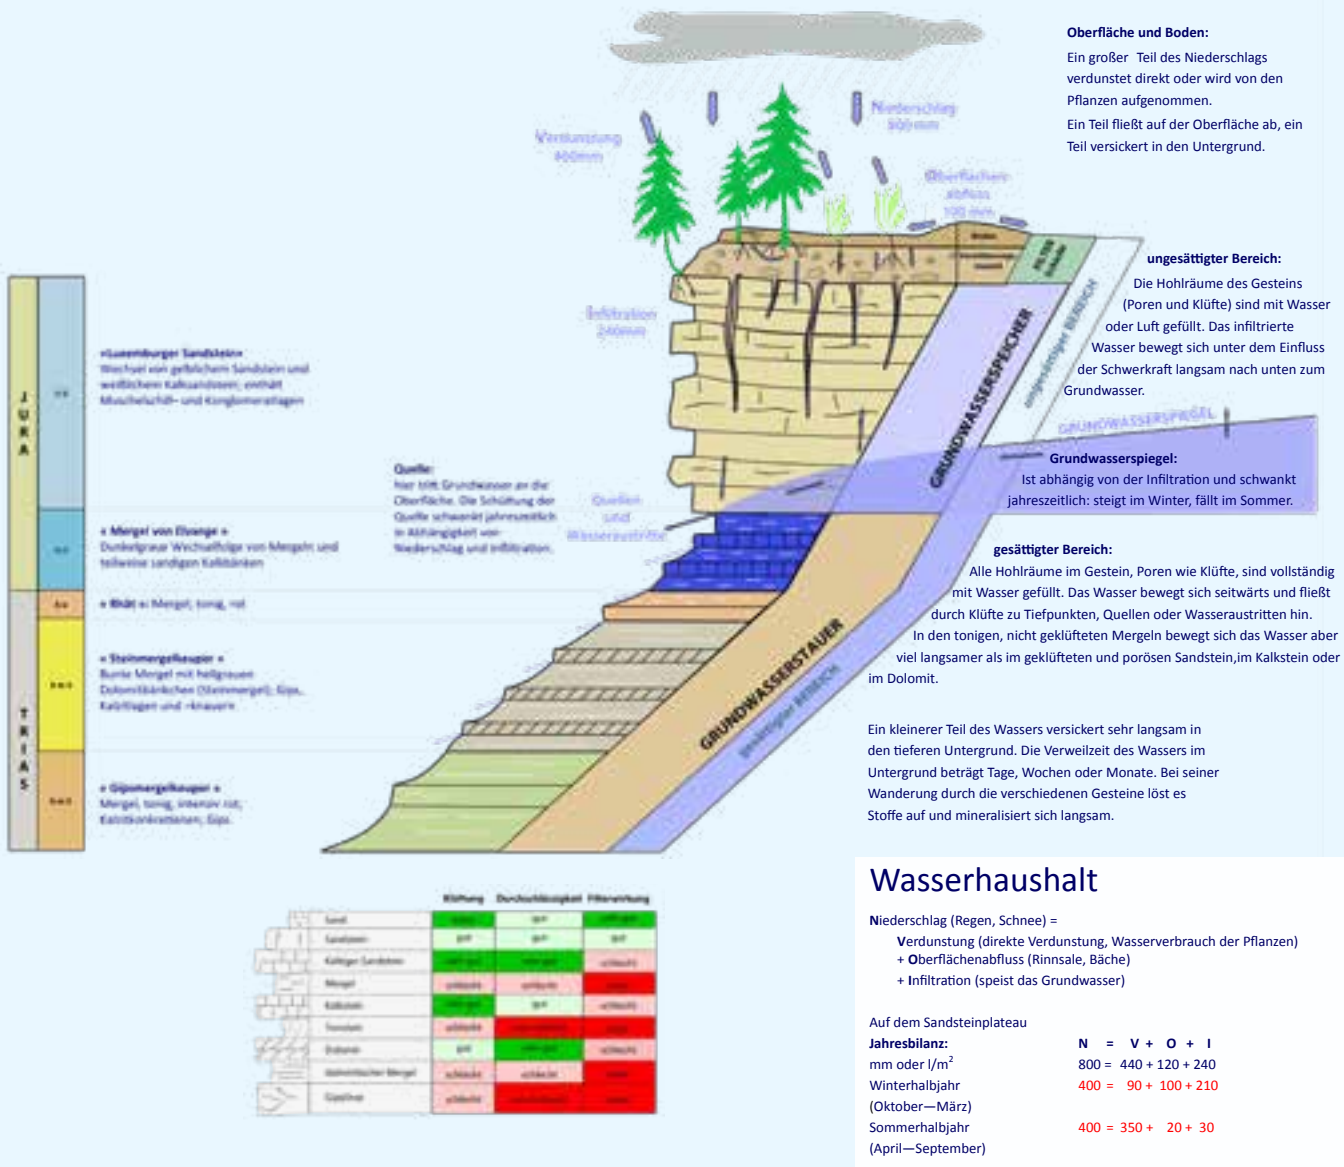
Oberfläche und Boden:
Ein großer Teil des Niederschlags verdunstet direkt oder wird von den Pflanzen aufgenommen.
Ein Teil fließt auf der Oberfläche ab, ein Teil versickert in den Untergrund.

Verdunstung 400mm

Niederschlag 800mm

Oberflächenabfluss 100 mm

Infiltration 240mm

ungesättigter Bereich:
Die Hohlräume des Gesteins (Poren und Klüfte) sind mit Wasser oder Luft gefüllt. Das infiltrierte Wasser bewegt sich unter dem Einfluss der Schwerkraft langsam nach unten zum Grundwasser.

GRUNDWASSERSPEICHER

ungesättigter BEREICH

GRUNDWASSERSPIEGEL

Grundwasserspiegel:
Ist abhängig von der Infiltration und schwankt jahreszeitlich: steigt im Winter, fällt im Sommer.

J U R A

T R I A S

«Luxemburger Sandstein»
Wechsel von gelblichem Sandstein und weißlichem Kalksandstein; enthält Muschelschill- und Konglomeratlagen

Quelle:
hier tritt Grundwasser an die Oberfläche. Die Schüttung der Quelle schwankt jahreszeitlich in Abhängigkeit von Niederschlag und Infiltration.

Quellen und Wasseraustritte

« Mergel von Elvange »
Dunkelgrauer Wechselfolge von Mergeln und teilweise sandigen Kalkbänken

« Rhät »: Mergel, tonig, rot

« Steinmergelkeuper »
Bunte Mergel mit hellgrauen Dolomitbänkchen (Steinmergel); Gips, Kalzitlagen und «knauern»

« Gipsmergelkeuper »
Mergel, tonig, intensiv rot; Kalzitkonkretionen; Gips.

gesättigter Bereich:
Alle Hohlräume im Gestein, Poren wie Klüfte, sind vollständig mit Wasser gefüllt. Das Wasser bewegt sich seitwärts und fließt durch Klüfte zu Tiefpunkten, Quellen oder Wasseraustritten hin.
In den tonigen, nicht geklüfteten Mergeln bewegt sich das Wasser aber viel langsamer als im geklüfteten und porösen Sandstein,im Kalkstein oder im Dolomit.

GRUNDWASSERSTAUER

gesättigter BEREICH

Ein kleinerer Teil des Wassers versickert sehr langsam in den tieferen Untergrund. Die Verweilzeit des Wassers im Untergrund beträgt Tage, Wochen oder Monate. Bei seiner Wanderung durch die verschiedenen Gesteine löst es Stoffe auf und mineralisiert sich langsam.

| | Klüftung | Durchlässigkeit | Filterwirkung |
|---|---|---|---|
| Sand | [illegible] | gut | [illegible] |
| Sandstein | gut | gut | gut |
| Kalkiger Sandstein | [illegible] | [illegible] | schlecht |
| Mergel | schlecht | schlecht | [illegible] |
| Kalkstein | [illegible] | gut | schlecht |
| Tonstein | schlecht | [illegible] | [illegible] |
| Dolomit | gut | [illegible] | schlecht |
| Dolomitischer Mergel | schlecht | schlecht | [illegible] |
| Gipsstein | schlecht | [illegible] | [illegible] |

Wasserhaushalt

Niederschlag (Regen, Schnee) =
Verdunstung (direkte Verdunstung, Wasserverbrauch der Pflanzen)
+ Oberflächenabfluss (Rinnsale, Bäche)
+ Infiltration (speist das Grundwasser)

Auf dem Sandsteinplateau
Jahresbilanz: N = V + O + I
mm oder l/m$^2$ 800 = 440 + 120 + 240
Winterhalbjahr (Oktober—März) 400 = 90 + 100 + 210
Sommerhalbjahr (April—September) 400 = 350 + 20 + 30